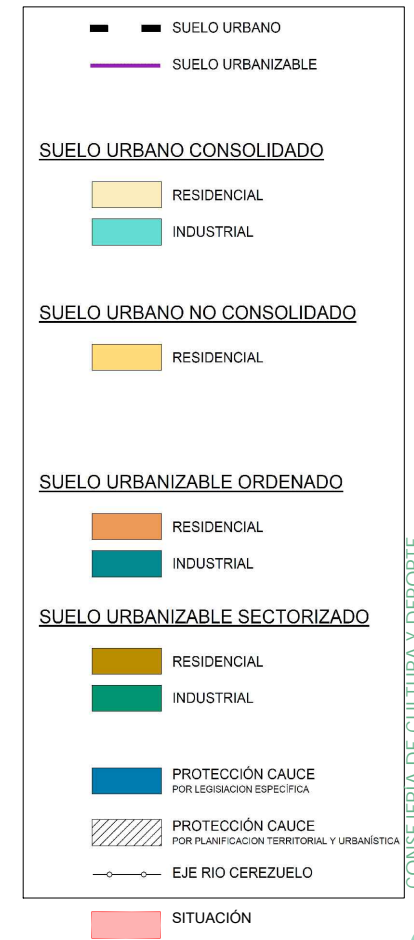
SUELO URBANO

SUELO URBANIZABLE

SUELO URBANO CONSOLIDADO

RESIDENCIAL

INDUSTRIAL

SUELO URBANO NO CONSOLIDADO

RESIDENCIAL

SUELO URBANIZABLE ORDENADO

RESIDENCIAL

INDUSTRIAL

SUELO URBANIZABLE SECTORIZADO

RESIDENCIAL

INDUSTRIAL

PROTECCIÓN CAUCE
POR LEGISIACION ESPECÍFICA

PROTECCIÓN CAUCE
POR PLANIFICACION TERRITORIAL Y URBANÍSTICA

EJE RIO CEREZUELO

SITUACIÓN

CONSEJERÍA DE CULTURA Y DEPORTE